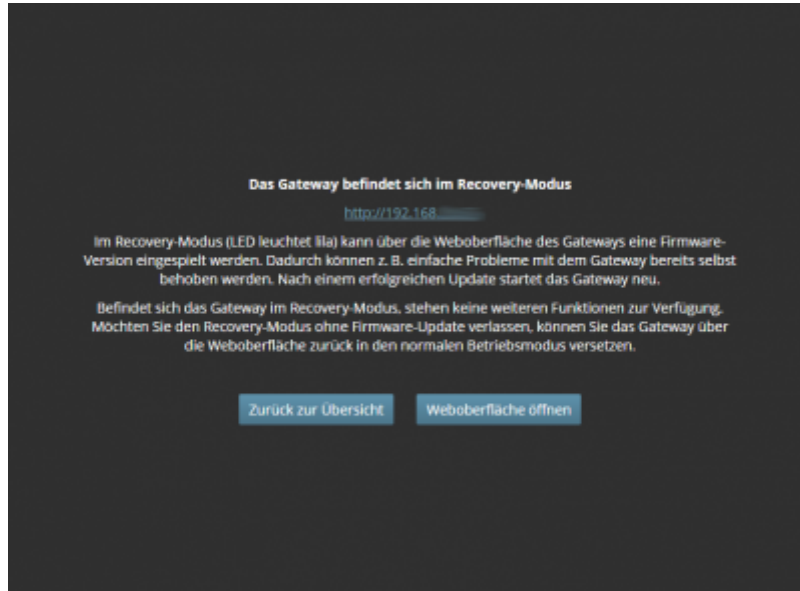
Das Gateway befindet sich im Recovery-Modus

http://192.168.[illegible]

Im Recovery-Modus (LED leuchtet lila) kann über die Weboberfläche des Gateways eine Firmware-Version eingespielt werden. Dadurch können z. B. einfache Probleme mit dem Gateway bereits selbst behoben werden. Nach einem erfolgreichen Update startet das Gateway neu.

Befindet sich das Gateway im Recovery-Modus, stehen keine weiteren Funktionen zur Verfügung. Möchten Sie den Recovery-Modus ohne Firmware-Update verlassen, können Sie das Gateway über die Weboberfläche zurück in den normalen Betriebsmodus versetzen.

Zurück zur Übersicht

Weboberfläche öffnen